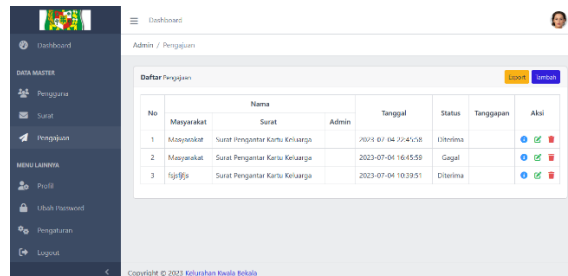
Dashboard

Dashboard

DATA MASTER

Pengguna

Surat

Pengajuan

MENU LAINNYA

Profil

Ubah Password

Pengaturan

Logout

Admin / Pengajuan

Daftar Pengajuan

Export Tambah

| No | Nama | | | Tanggal | Status | Tanggapan | Aksi |
|---|---|---|---|---|---|---|---|
| | Masyarakat | Surat | Admin | | | | |
| 1 | Masyarakat | Surat Pengantar Kartu Keluarga | | 2023-07-04 22:45:58 | Diterima | | |
| 2 | Masyarakat | Surat Pengantar Kartu Keluarga | | 2023-07-04 16:45:59 | Gagal | | |
| 3 | fsjsfjfs | Surat Pengantar Kartu Keluarga | | 2023-07-04 10:39:51 | Diterima | | |

Copyright © 2023 Kelurahan Kwala Bekala